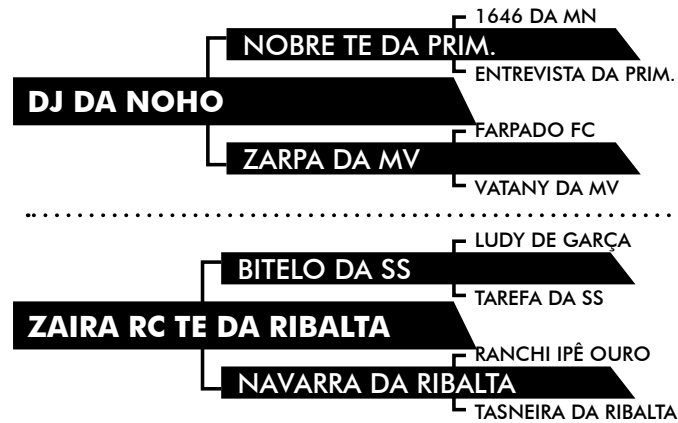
DJ DA NOHO

NOBRE TE DA PRIM.

1646 DA MN

ENTREVISTA DA PRIM.

ZARPA DA MV

FARPADO FC

VATANY DA MV

ZAIRA RC TE DA RIBALTA

BITELO DA SS

LUDY DE GARÇA

TAREFA DA SS

NAVARRA DA RIBALTA

RANCHI IPÊ OURO

TASNEIRA DA RIBALTA